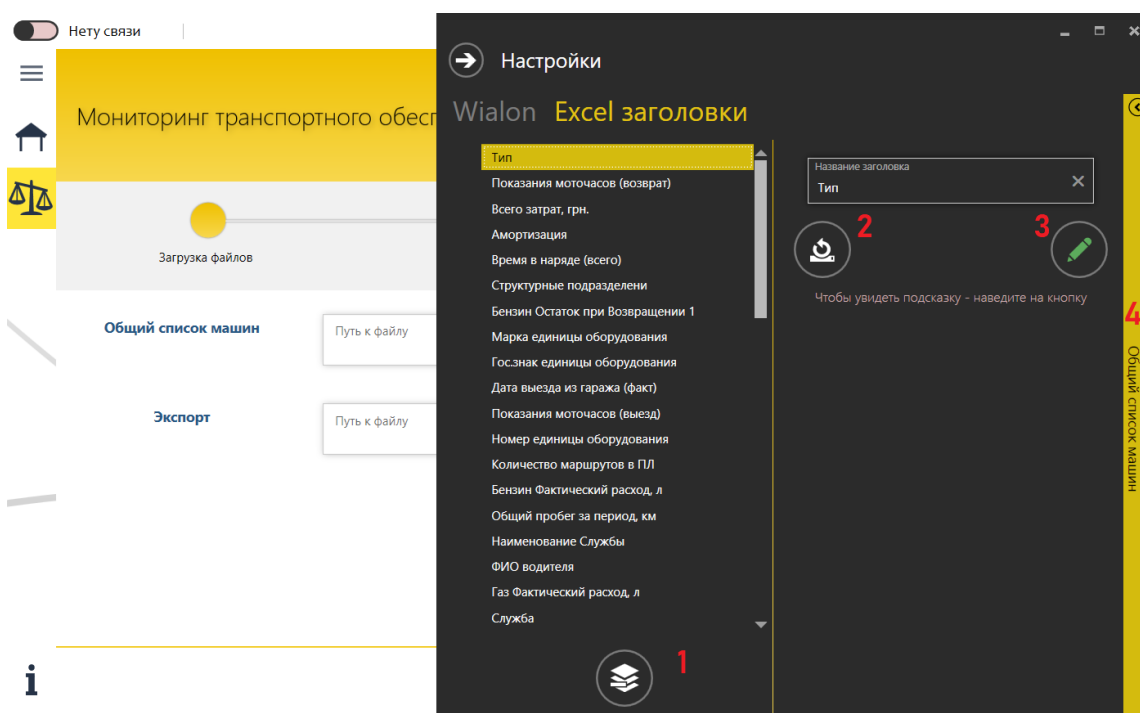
Нету связи

Мониторинг транспортного обесп

Загрузка файлов

Общий список машин

Путь к файлу

Экспорт

Путь к файлу

Настройки

Wialon Excel заголовки

Тип
Показания моточасов (возврат)
Всего затрат, грн.
Амортизация
Время в наряде (всего)
Структурные подразделени
Бензин Остаток при Возвращении 1
Марка единицы оборудования
Гос.знак единицы оборудования
Дата выезда из гаража (факт)
Показания моточасов (выезд)
Номер единицы оборудования
Количество маршрутов в ПЛ
Бензин Фактический расход, л
Общий пробег за период, км
Наименование Службы
ФИО водителя
Газ Фактический расход, л
Служба

1

Название заголовка
Тип

2

3

Чтобы увидеть подсказку - наведите на кнопку

4

Общий список машин